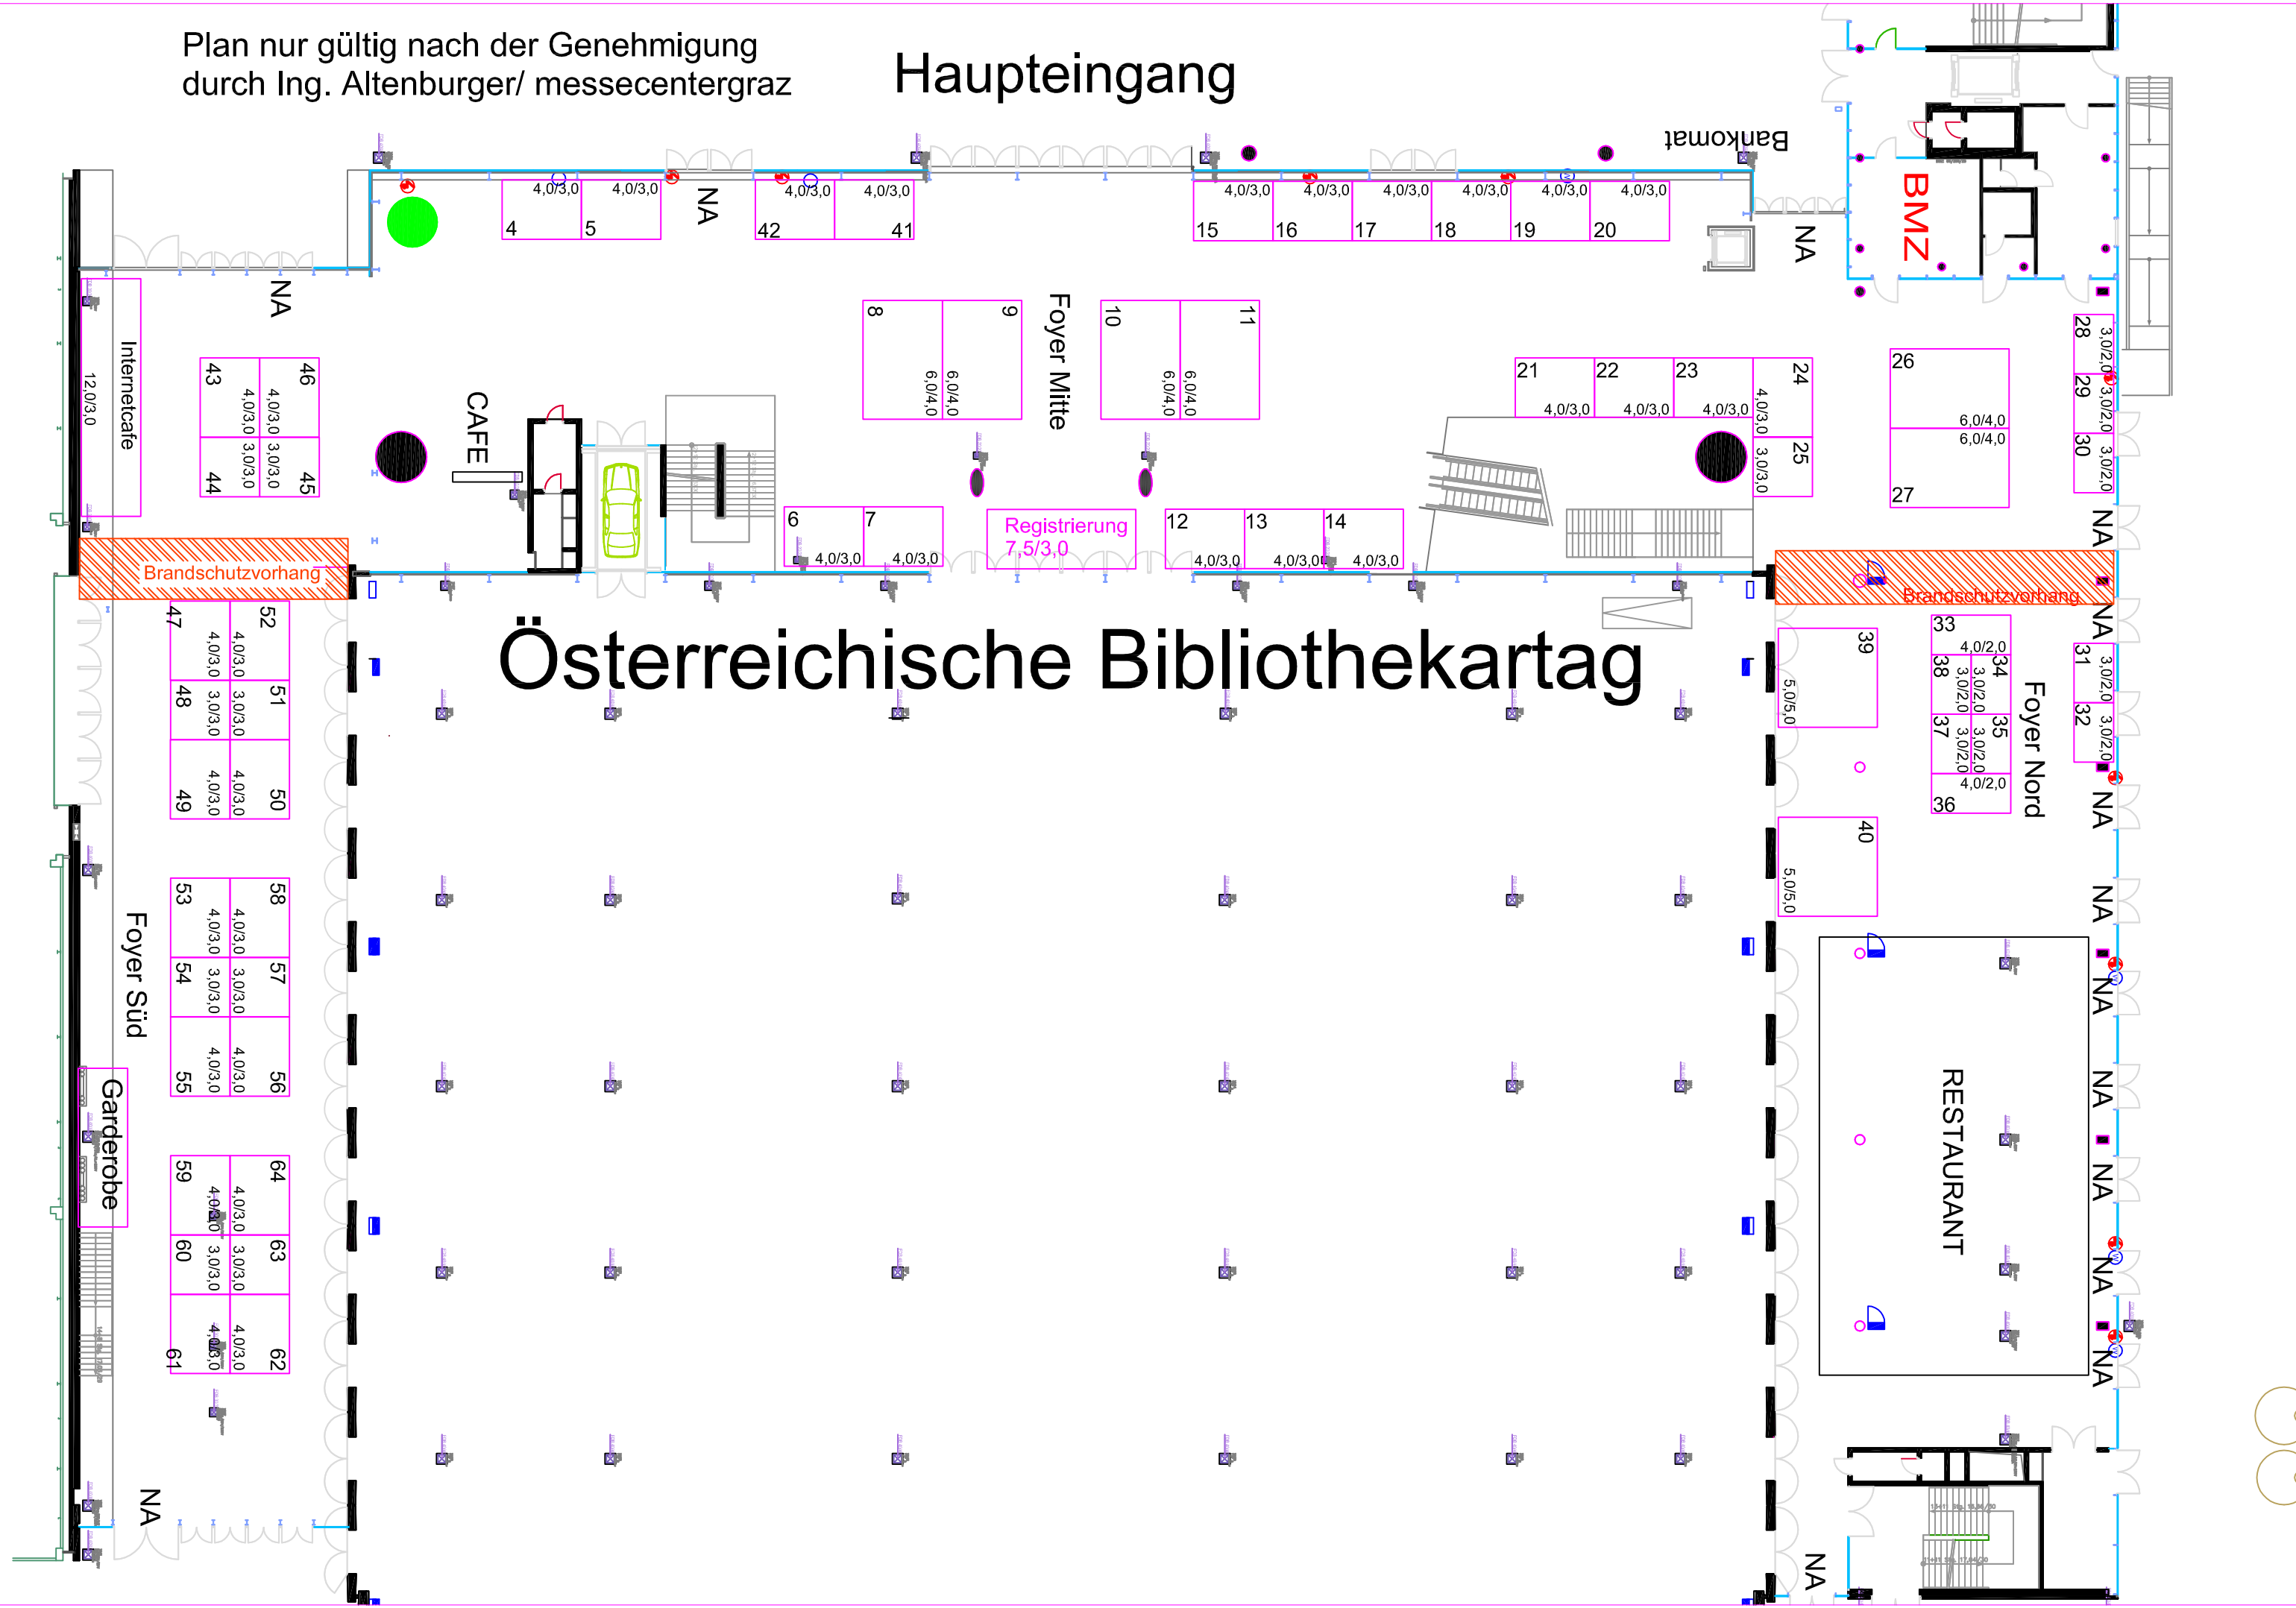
Plan nur gültig nach der Genehmigung durch Ing. Altenburger/ messecentergraz

Haupteingang

Bankomat

BMZ

4,0/3,0 4,0/3,0
4 5
NA
4,0/3,0 4,0/3,0
42 41
4,0/3,0 4,0/3,0 4,0/3,0 4,0/3,0 4,0/3,0 4,0/3,0
15 16 17 18 19 20
NA

NA
Internetcafe
12,0/3,0

43 46
4,0/3,0 4,0/3,0
3,0/3,0 3,0/3,0
44 45

CAFE

8 9
6,0/4,0 6,0/4,0
Foyer Mitte
10 11
6,0/4,0 6,0/4,0

21 22 23 24
4,0/3,0 4,0/3,0 4,0/3,0 4,0/3,0
25
3,0/3,0

26
6,0/4,0
6,0/4,0
27

28 29 30
3,0/2,0 3,0/2,0 3,0/2,0

6 7
4,0/3,0 4,0/3,0
Registrierung
7,5/3,0
12 13 14
4,0/3,0 4,0/3,0 4,0/3,0

Brandschutzvorhang
Brandschutzvorhang
NA

Österreichische Bibliothekartag

47 52
4,0/3,0 4,0/3,0
48 51
3,0/3,0 3,0/3,0
49 50
4,0/3,0 4,0/3,0

39
5,0/5,0
33
4,0/2,0
38 34
3,0/2,0 3,0/2,0
37 35
3,0/2,0 3,0/2,0
4,0/2,0
36
Foyer Nord
NA
31 32
3,0/2,0 3,0/2,0
NA

40
5,0/5,0
NA

53 58
4,0/3,0 4,0/3,0
54 57
3,0/3,0 3,0/3,0
55 56
4,0/3,0 4,0/3,0

Foyer Süd

Garderobe

59 64
4,0/3,0 4,0/3,0
60 63
3,0/3,0 3,0/3,0
61 62
4,0/3,0 4,0/3,0

RESTAURANT

NA
NA
NA
NA
NA
NA
NA